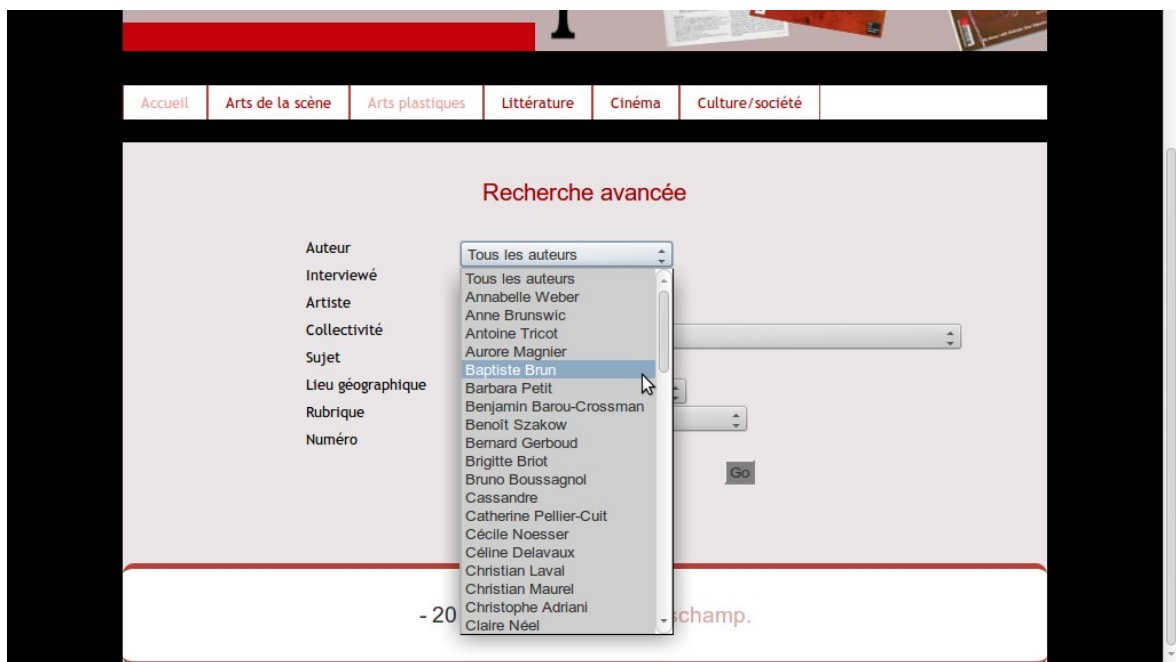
Accueil | Arts de la scène | Arts plastiques | Littérature | Cinéma | Culture/société

Recherche avancée

Auteur
Interviewé
Artiste
Collectivité
Sujet
Lieu géographique
Rubrique
Numéro

Tous les auteurs

Tous les auteurs
Annabelle Weber
Anne Brunswic
Antoine Tricot
Aurore Magnier
Baptiste Brun
Barbara Petit
Benjamin Barou-Crossman
Benoît Szakow
Bernard Gerboud
Brigitte Briot
Bruno Boussagnol
Cassandre
Catherine Pellier-Cuit
Cécile Noesser
Céline Delavaux
Christian Laval
Christian Maurel
Christophe Adriani
Claire Néel

Go

- 20 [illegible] champ.